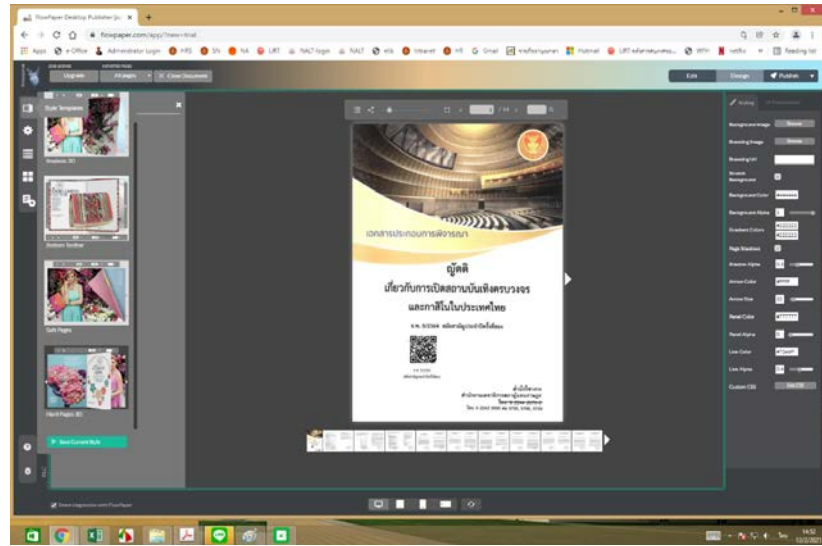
FlowPaper Desktop Publisher (o ×

flowpaper.com/app/?new=trial

Apps e-Office Administrator Login HRS SN NA LRT NALT login NALT elib Intranet HR Gmail Hotmail Reading list

Upgrade All pages Close Document

Edit Design Publish

Style Templates

Shadows 3D

Bottom Toolbar

Soft Pages

Hard Pages 3D

Save Current Style

เอกสารประกอบการพิจารณา

ญัตติ

เกี่ยวกับการเปิดสถานบันเทิงครบวงจร และกาสิโนในประเทศไทย

Background Image

Branding Image

Branding Url

Stretch Background

Background Color

Background Alpha

Gradient Colors

Page Shadows

Shadow Alpha

Arrow Color

Arrow Size

Panel Color

Panel Alpha

Line Color

Line Alpha

Custom CSS

Share diagnostics with FlowPaper

14:52